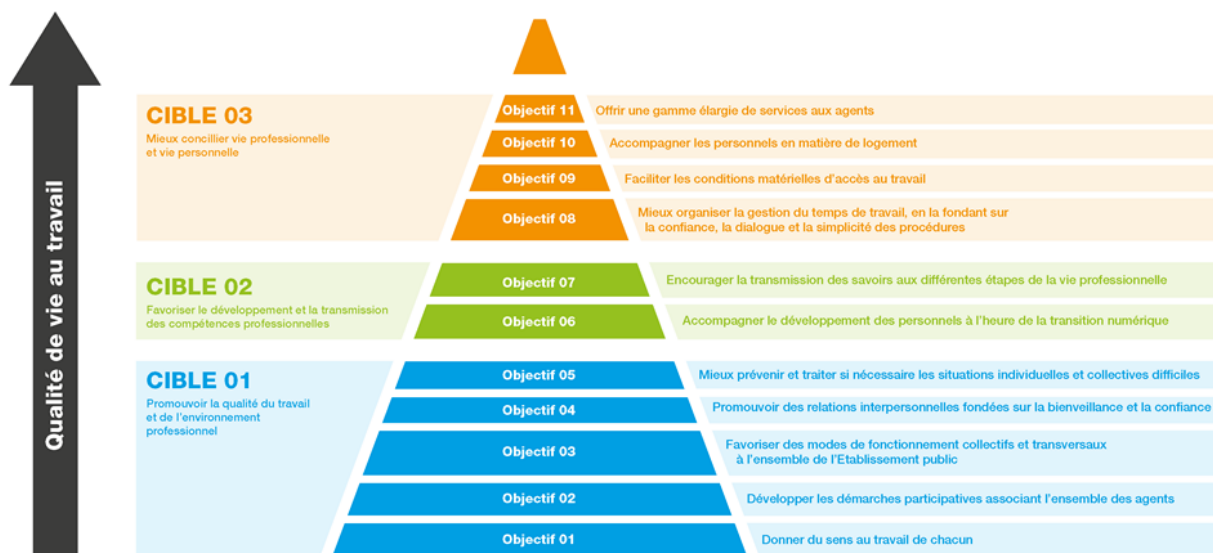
Qualité de vie au travail

CIBLE 03
Mieux concilier vie professionnelle et vie personnelle

Objectif 11 Offrir une gamme élargie de services aux agents
Objectif 10 Accompagner les personnels en matière de logement
Objectif 09 Faciliter les conditions matérielles d'accès au travail
Objectif 08 Mieux organiser la gestion du temps de travail, en la fondant sur la confiance, la dialogue et la simplicité des procédures

CIBLE 02
Favoriser le développement et la transmission des compétences professionnelles

Objectif 07 Encourager la transmission des savoirs aux différentes étapes de la vie professionnelle
Objectif 06 Accompagner le développement des personnels à l'heure de la transition numérique

CIBLE 01
Promouvoir la qualité du travail et de l'environnement professionnel

Objectif 05 Mieux prévenir et traiter si nécessaire les situations individuelles et collectives difficiles
Objectif 04 Promouvoir des relations interpersonnelles fondées sur la bienveillance et la confiance
Objectif 03 Favoriser des modes de fonctionnement collectifs et transversaux à l'ensemble de l'Etablissement public
Objectif 02 Développer les démarches participatives associant l'ensemble des agents
Objectif 01 Donner du sens au travail de chacun